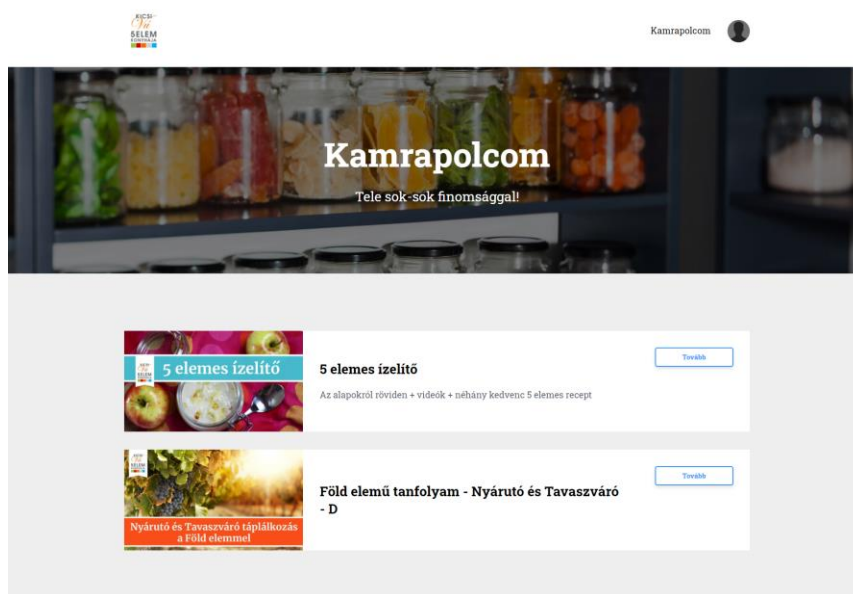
KICSI
Vi
5ELEM
KONYHÁJA

Kamrapolcom

Kamrapolcom

Tele sok-sok finomsággal!

5 elemes ízelítő

5 elemes ízelítő

Az alapokról röviden + videók + néhány kedvenc 5 elemes recept

Tovább

KICSI
Vi
5ELEM

Nyárutó és Tavaszváró táplálkozás a Föld elemmel

Föld elemű tanfolyam - Nyárutó és Tavaszváró - D

Tovább